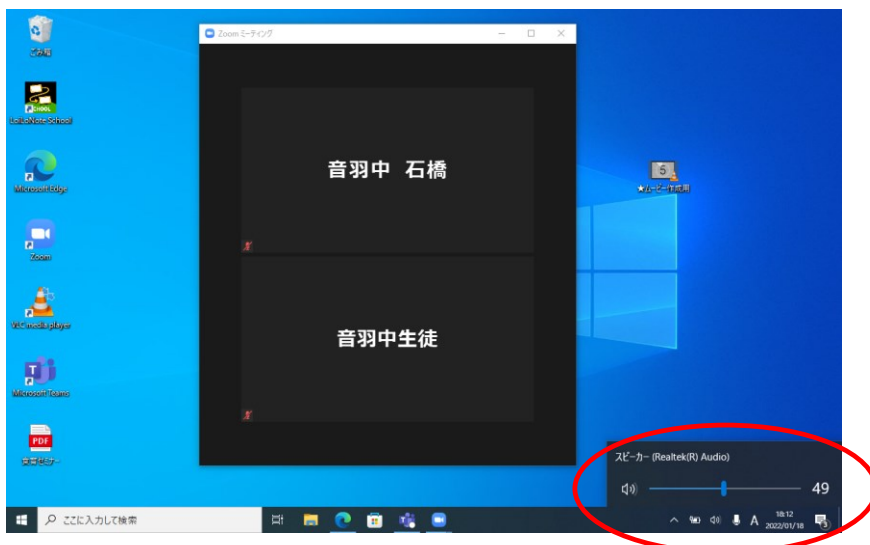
ごみ箱

LoiLoNote School

Microsoft Edge

Zoom

VLC media player

Microsoft Teams

PDF
実習ゼミナー

Zoom ミーティング

音羽中 石橋

音羽中生徒

★ムービー作成用

スピーカー (Realtek(R) Audio)

49

ここに入力して検索

A

18:12
2022/01/18